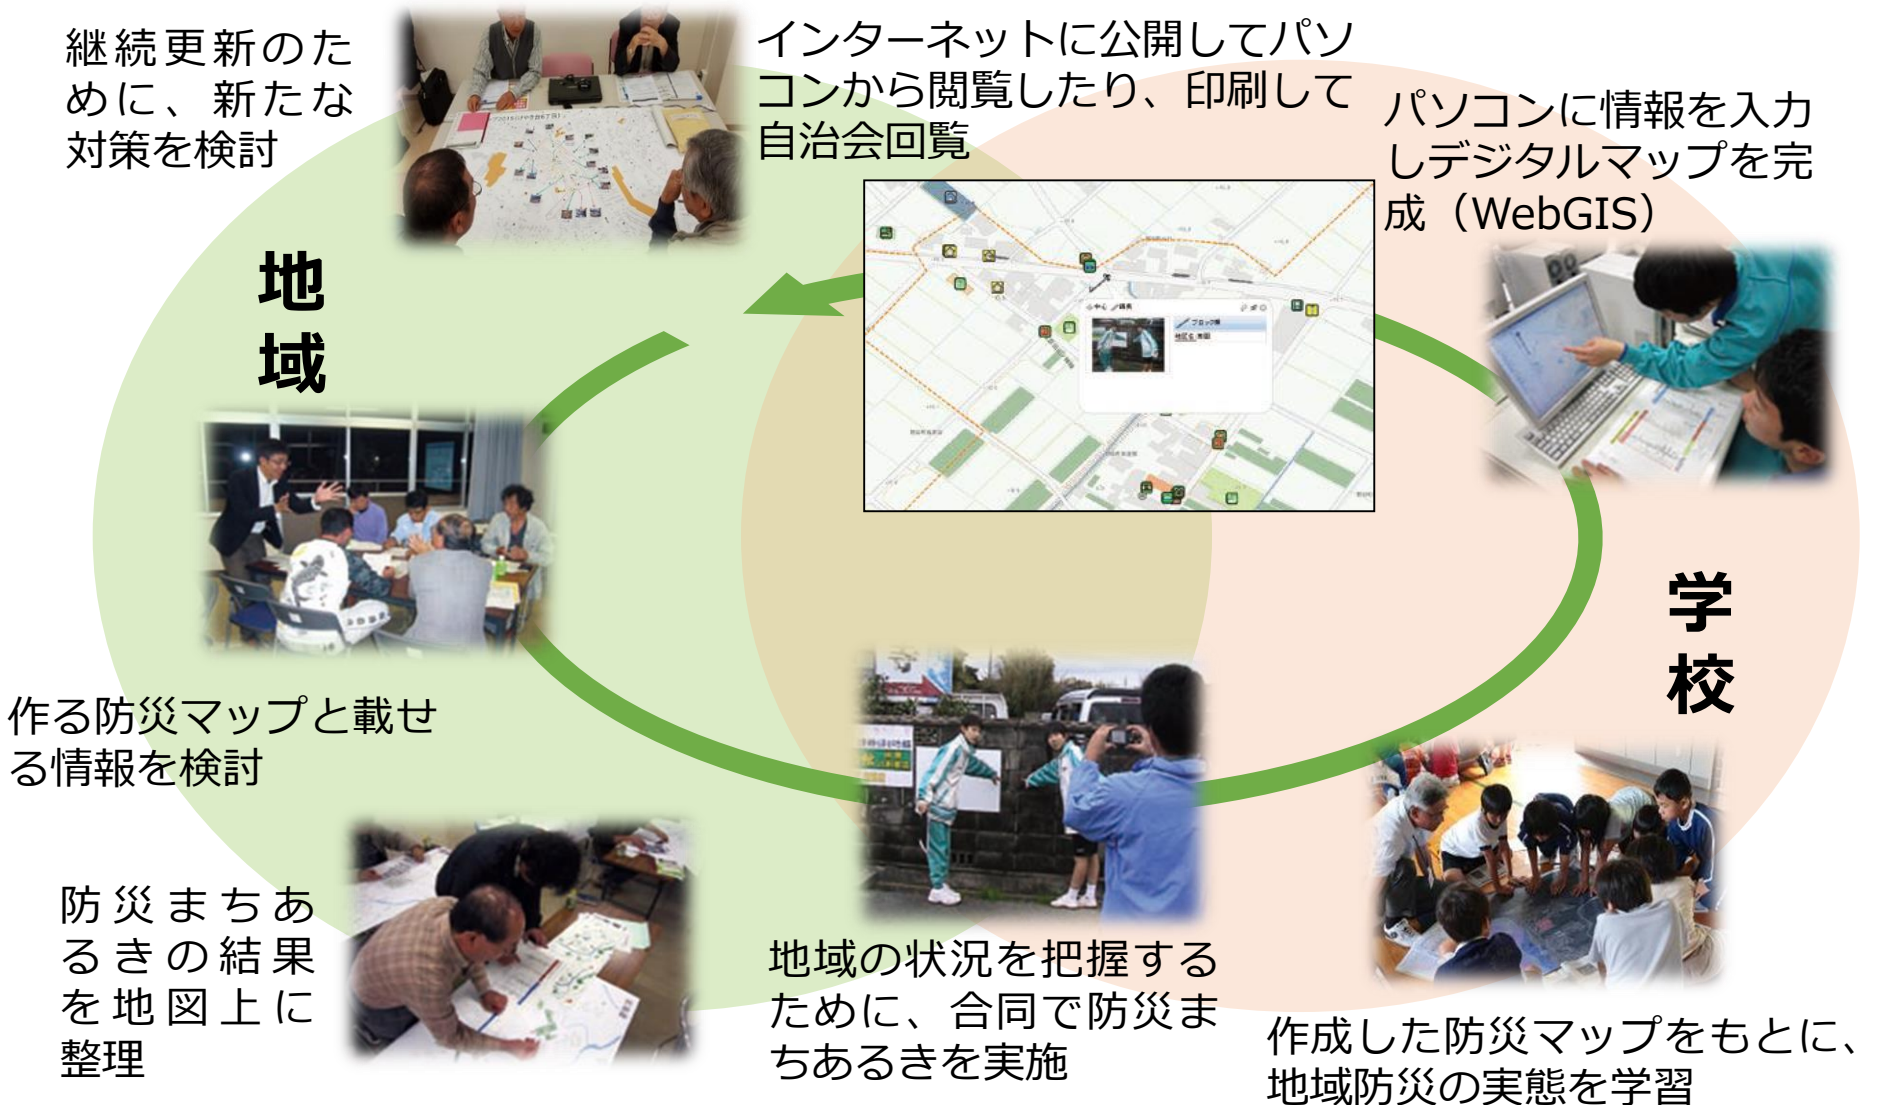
継続更新のために、新たな対策を検討

インターネットに公開してパソコンから閲覧したり、印刷して自治会回覧

パソコンに情報を入力しデジタルマップを完成（WebGIS）

地域

学校

作る防災マップと載せる情報を検討

防災まちあるきの結果を地図上に整理

地域の状況を把握するために、合同で防災まちあるきを実施

作成した防災マップをもとに、地域防災の実態を学習